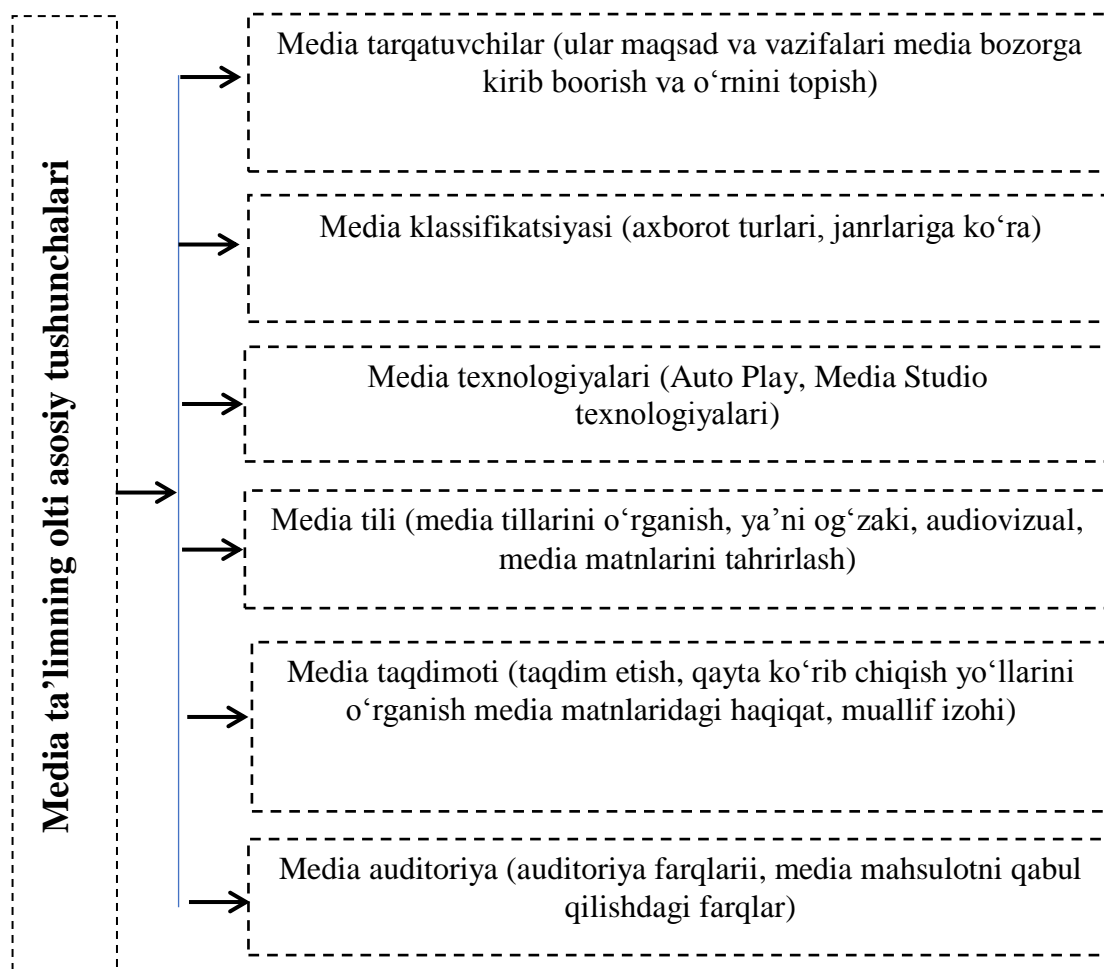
Media ta’limning olti asosiy tushunchalari

Media tarqatuvchilar (ular maqsad va vazifalari media bozorga kirib boorish va o‘rnini topish)

Media klassifikatsiyasi (axborot turlari, janrlariga ko‘ra)

Media texnologiyalari (Auto Play, Media Studio texnologiyalari)

Media tili (media tillarini o‘rganish, ya’ni og‘zaki, audiovizual, media matnlarini tahrirlash)

Media taqdimoti (taqdim etish, qayta ko‘rib chiqish yo‘llarini o‘rganish media matnlaridagi haqiqat, muallif izohi)

Media auditoriya (auditoriya farqlarii, media mahsulotni qabul qilishdagi farqlar)